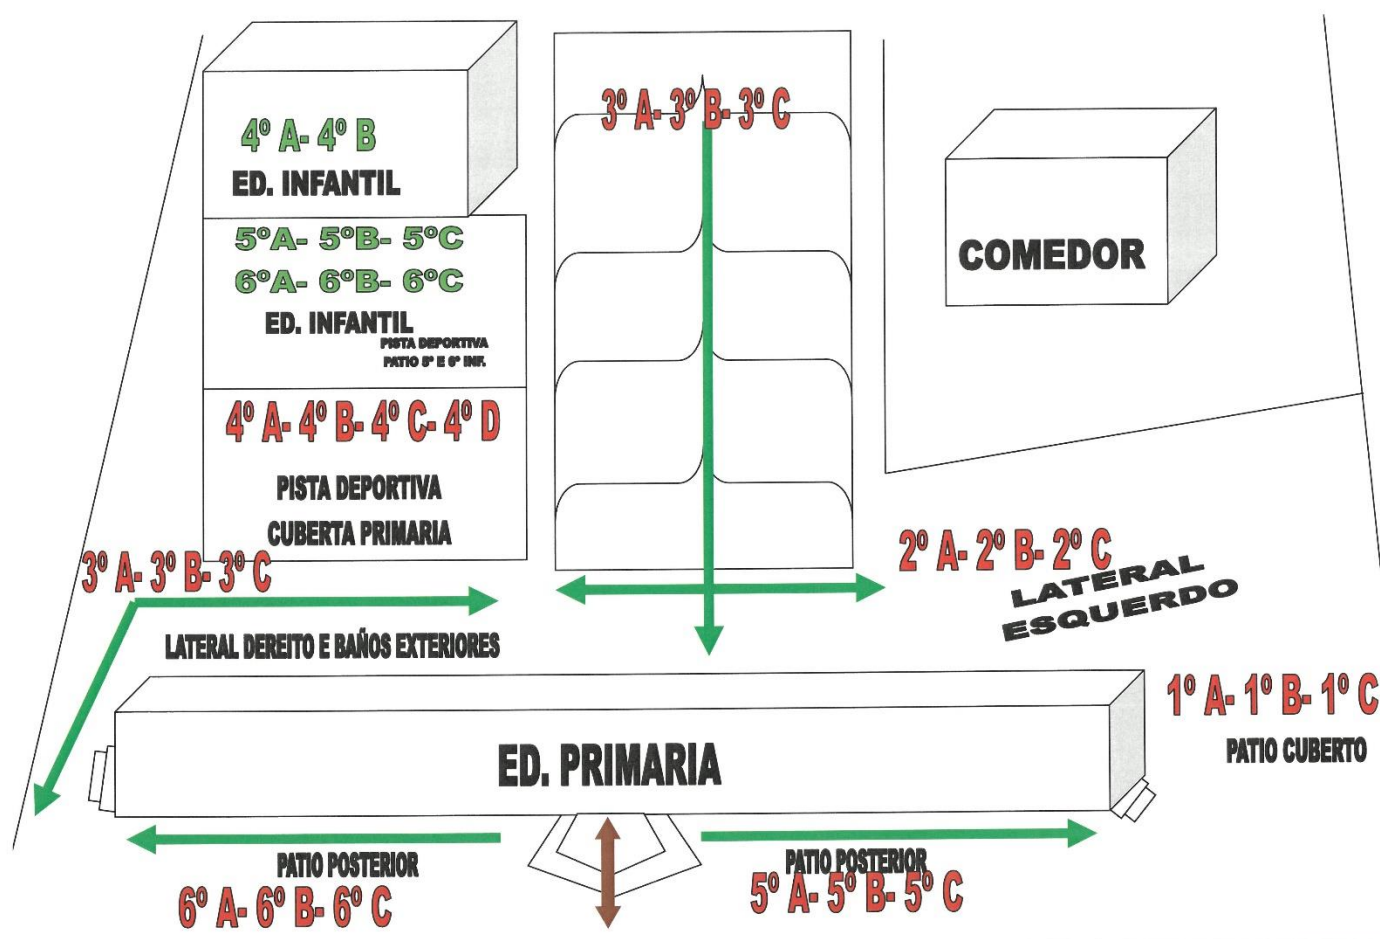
4º A- 4º B
ED. INFANTIL

5ºA- 5ºB- 5ºC
6ºA- 6ºB- 6ºC
ED. INFANTIL
PISTA DEPORTIVA
PATIO 5º E 6º INF.

4º A- 4º B- 4º C- 4º D
PISTA DEPORTIVA
CUBERTA PRIMARIA

3º A- 3º B- 3º C

COMEDOR

3º A- 3º B- 3º C
LATERAL DEREITO E BAÑOS EXTERIORES

2º A- 2º B- 2º C
LATERAL ESQUERDO

1º A- 1º B- 1º C
PATIO CUBERTO

ED. PRIMARIA

PATIO POSTERIOR
6º A- 6º B- 6º C

PATIO POSTERIOR
5º A- 5º B- 5º C